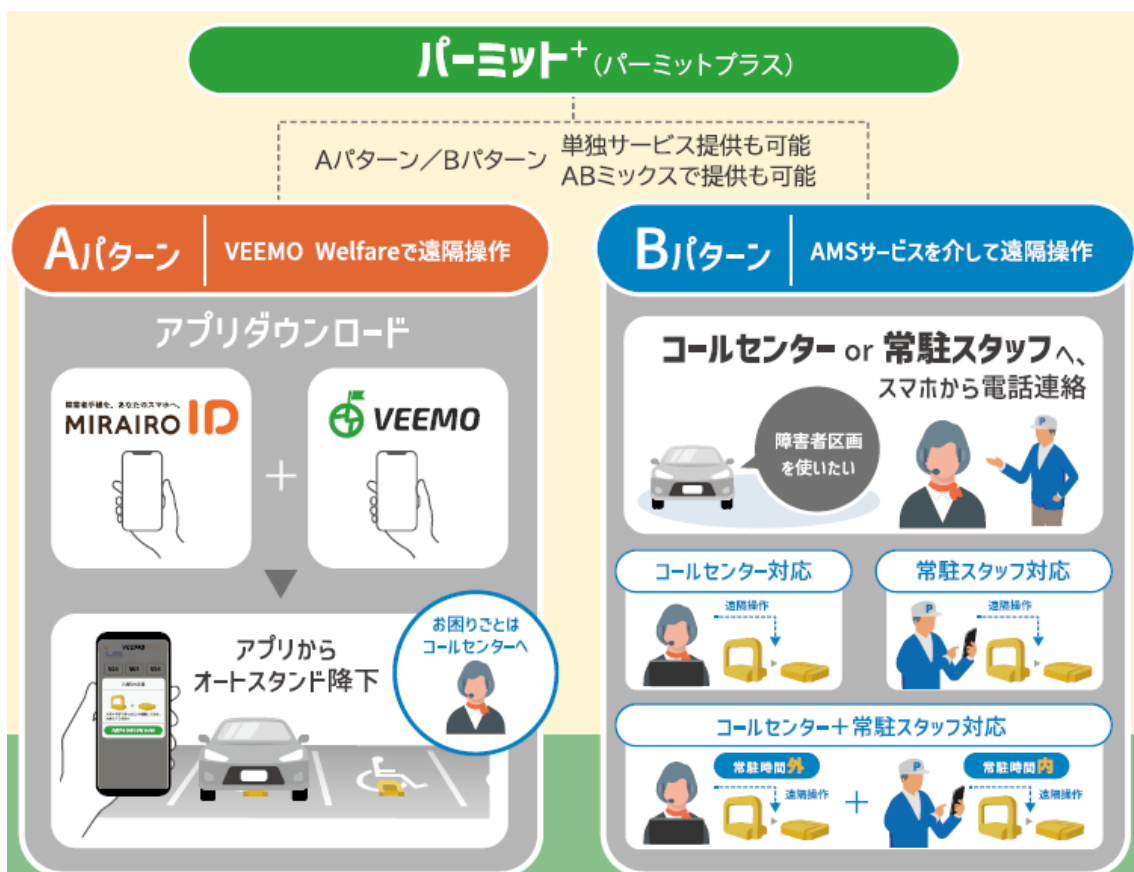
パーミット$^+$（パーミットプラス）

Aパターン／Bパターン 単独サービス提供も可能
ABミックスで提供も可能

Aパターン | VEEMO Welfareで遠隔操作

アプリダウンロード

障害者手帳を、あなたのスマホへ。
MIRAIRO ID

＋

VEEMO

アプリから
オートスタンド降下

お困りごとは
コールセンターへ

Bパターン | AMSサービスを介して遠隔操作

コールセンター or 常駐スタッフへ、
スマホから電話連絡

障害者区画
を使いたい

コールセンター対応

遠隔操作

常駐スタッフ対応

遠隔操作

コールセンター＋常駐スタッフ対応

常駐時間外

遠隔操作

＋

常駐時間内

遠隔操作